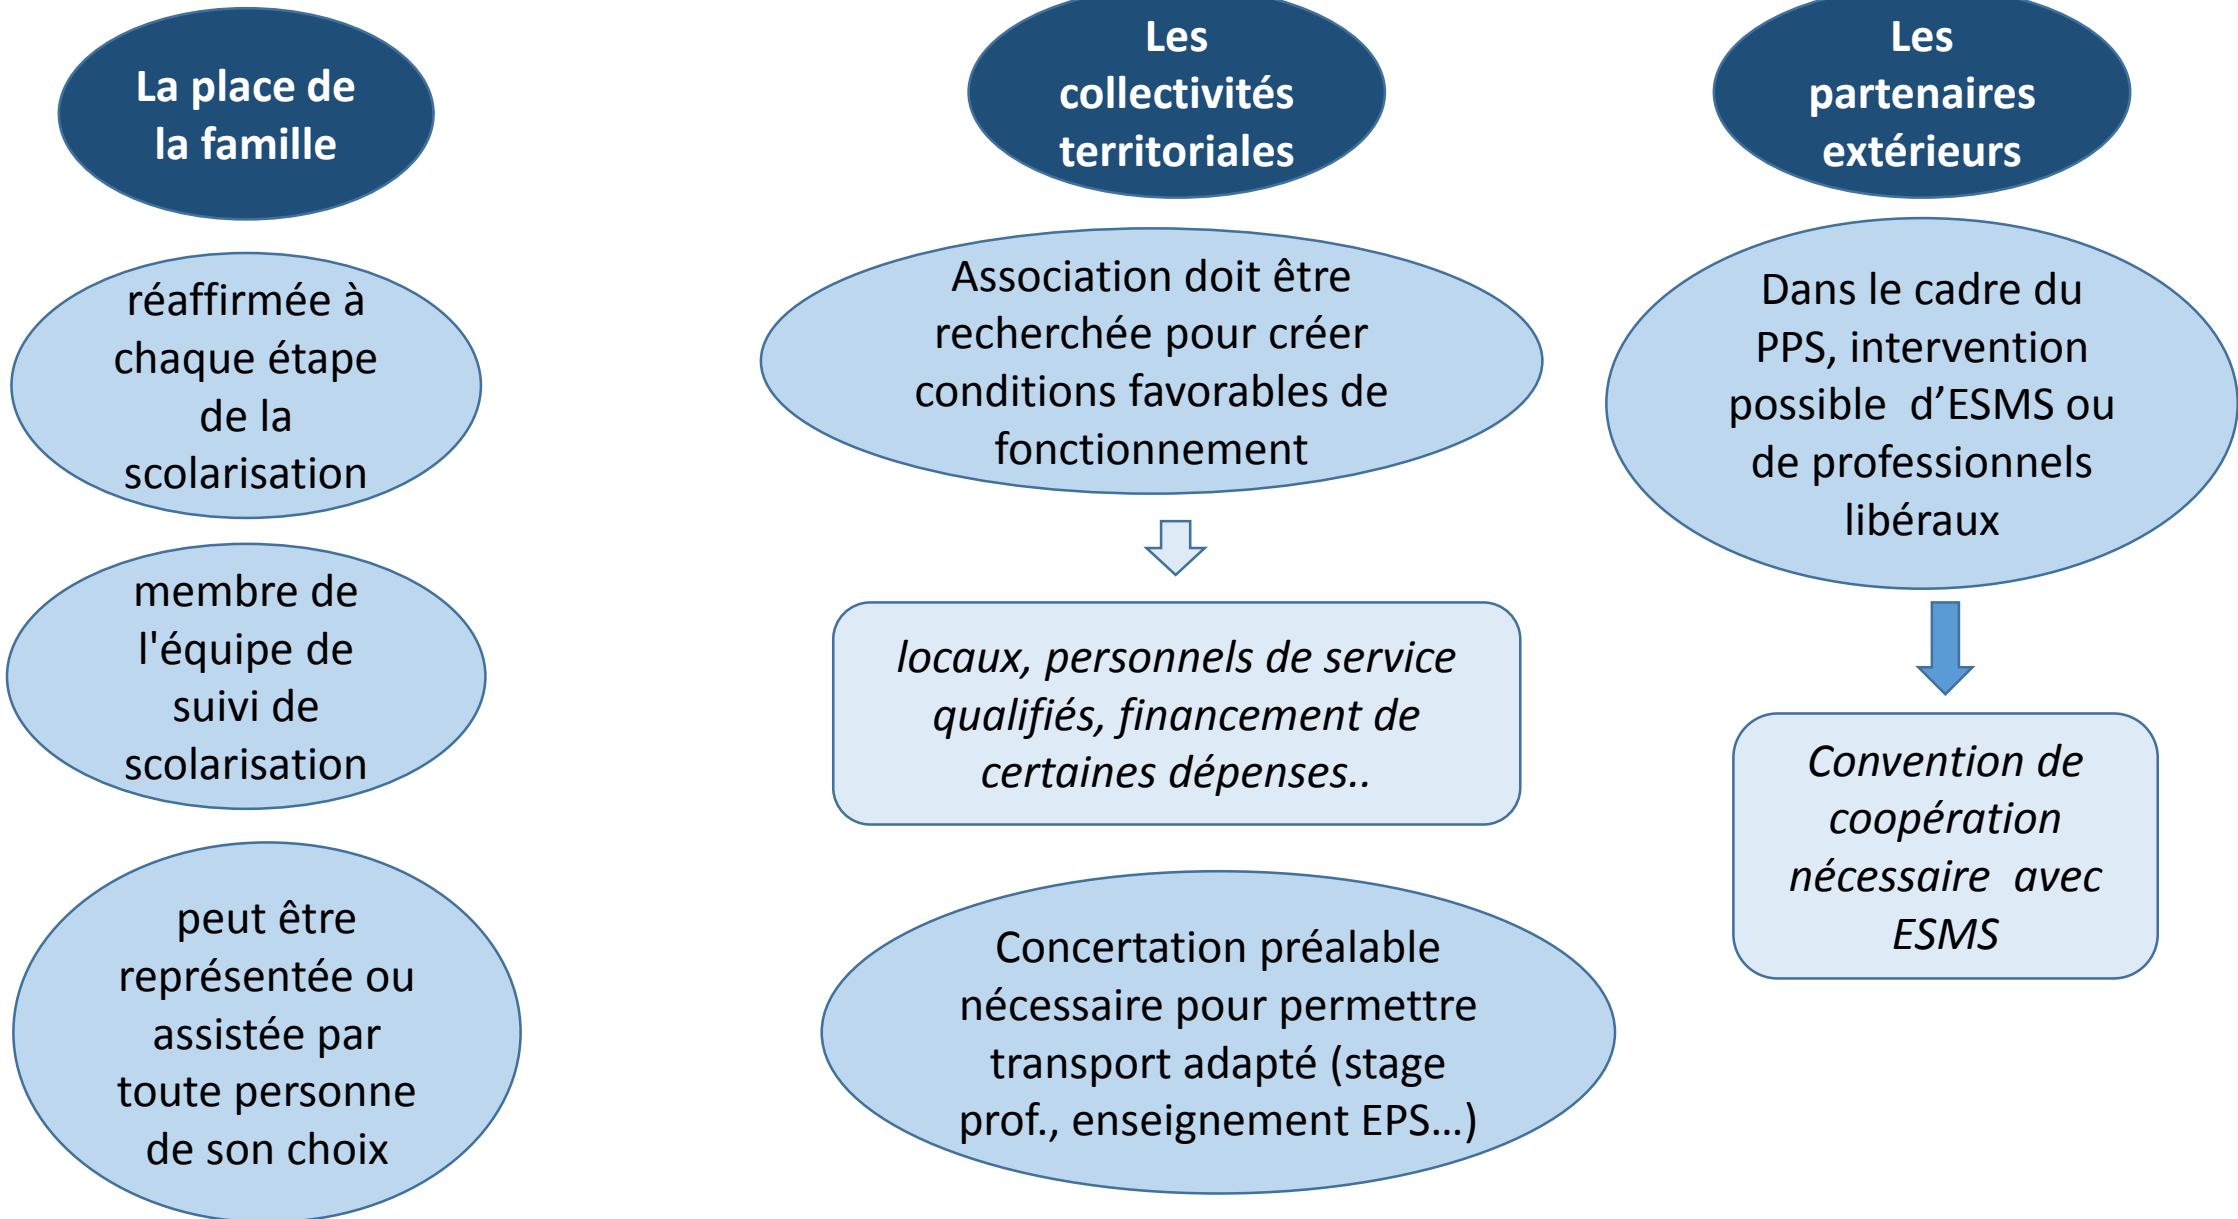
La place de la famille

réaffirmée à chaque étape de la scolarisation

membre de l'équipe de suivi de scolarisation

peut être représentée ou assistée par toute personne de son choix

Les collectivités territoriales

Association doit être recherchée pour créer conditions favorables de fonctionnement

*locaux, personnels de service qualifiés, financement de certaines dépenses..*

Concertation préalable nécessaire pour permettre transport adapté (stage prof., enseignement EPS…)

Les partenaires extérieurs

Dans le cadre du PPS, intervention possible d’ESMS ou de professionnels libéraux

*Convention de coopération nécessaire avec ESMS*